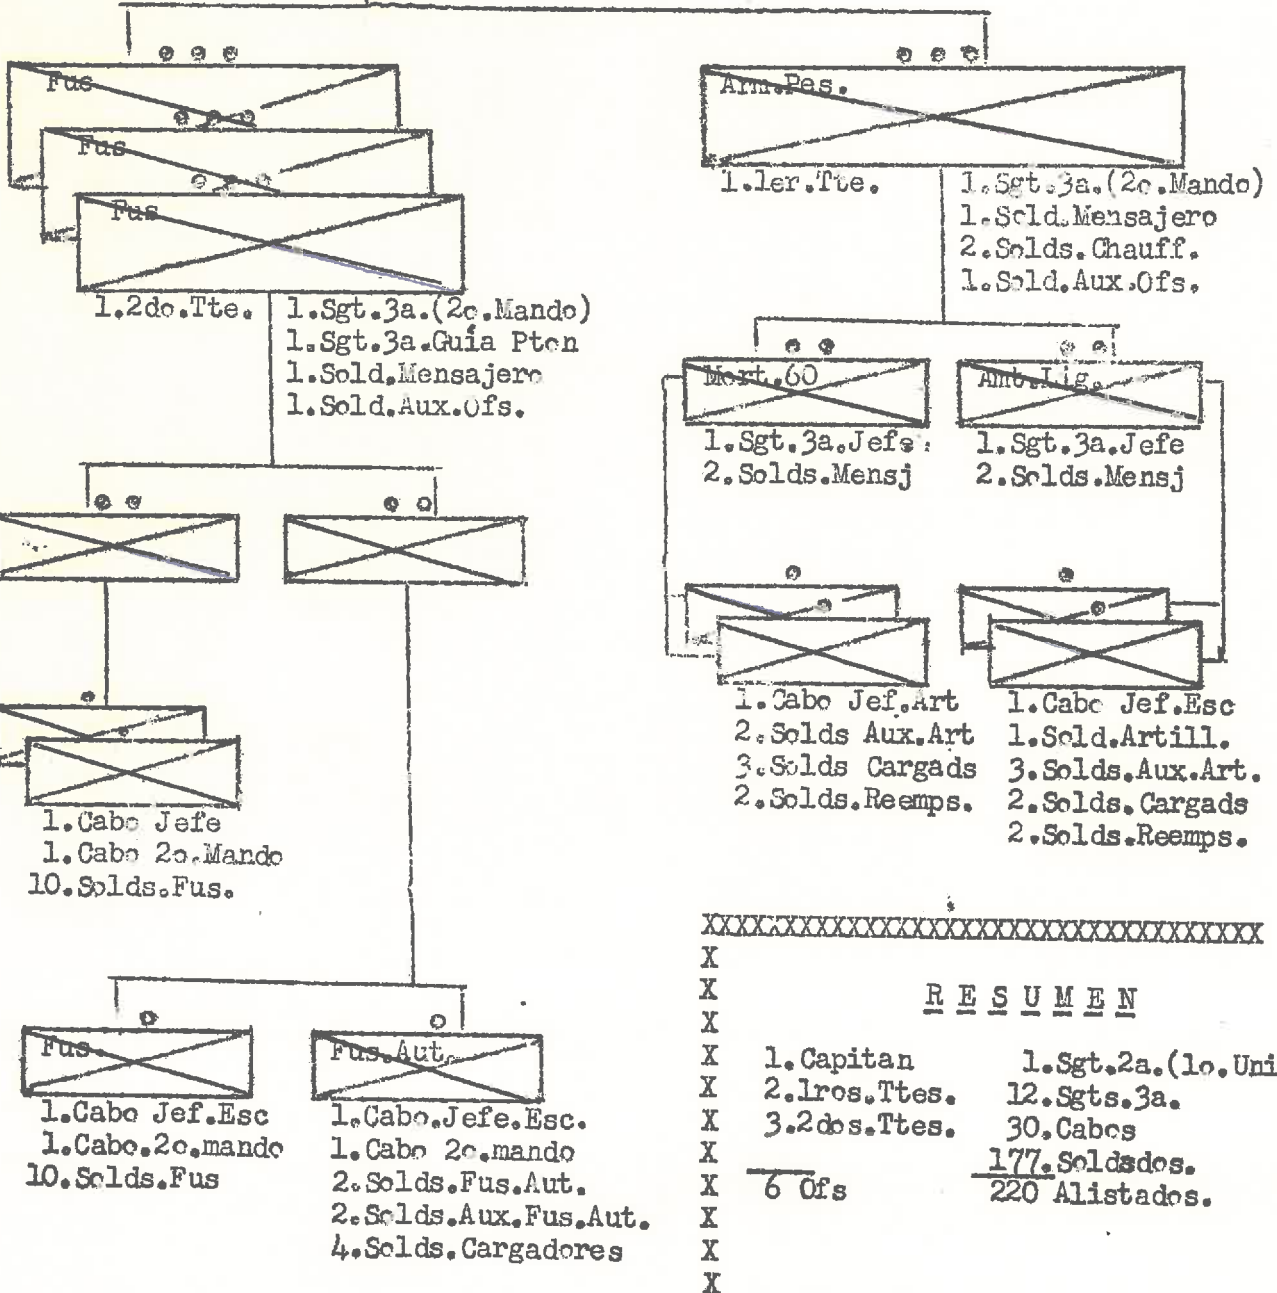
Fus

Fus

Fus

1.2do.Tte.

1.Sgt.3a.(2o.Mando)
1.Sgt.3a.Guía Pton
1.Sold.Mensajero
1.Sold.Aux.Ofs.

1.Cabo Jefe
1.Cabo 2o.Mando
10.Solds.Fus.

Fus

1.Cabo Jef.Esc
1.Cabo.2o.mando
10.Solds.Fus

Fus.Aut.

1.Cabo.Jefe.Esc.
1.Cabo 2o.mando
2.Solds.Fus.Aut.
2.Solds.Aux.Fus.Aut.
4.Solds.Cargadores

Arm.Pes.

1.1er.Tte.

1.Sgt.3a.(2o.Mando)
1.Sold.Mensajero
2.Solds.Chauff.
1.Sold.Aux.Ofs.

Mort.60

1.Sgt.3a.Jefe
2.Solds.Mensj

Amt.Lig.

1.Sgt.3a.Jefe
2.Solds.Mensj

1.Cabo Jef.Art
2.Solds Aux.Art
3.Solds Cargads
2.Solds.Reemps.

1.Cabo Jef.Esc
1.Sold.Artill.
3.Solds.Aux.Art.
2.Solds.Cargads
2.Solds.Reemps.

XXXXXXXXXXXXXXXXXXXXXXXXXXXXXXXXXXX
X
X
X
X
X
X
X
X
X
X
X

R E S U M E N

1.Capitan
2.1ros.Ttes.
3.2dos.Ttes.
6 Ofs

1.Sgt.2a.(1o.Uni
12.Sgts.3a.
30.Cabos
177.Soldados.
220 Alistados.